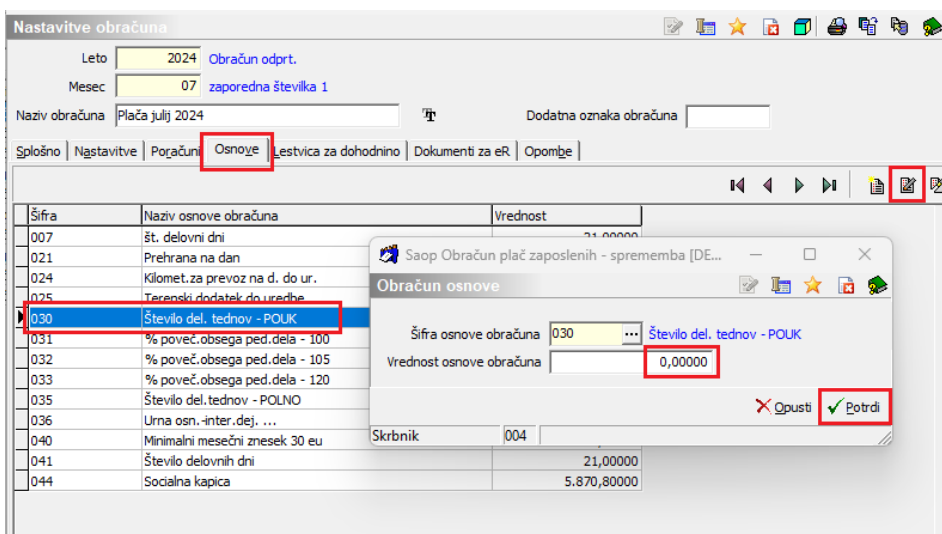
Nastavitve obračuna

Leto 2024 Obračun odprt.

Mesec 07 zaporedna številka 1

Naziv obračuna Plača julij 2024

Dodatna oznaka obračuna

Splošno | Nastavitve | Poračuni | Osnove | Lestvica za dohodnino | Dokumenti za eR | Opombe

| Šifra | Naziv osnove obračuna | Vrednost |
|---|---|---|
| 007 | št. delovni dni | 21,00000 |
| 021 | Prehrana na dan | |
| 024 | Kilomet.za prevoz na d. do ur. | |
| 025 | Terenski dodatek do uredbe | |
| 030 | Število del. tednov - POUK | |
| 031 | % poveč.obsega ped.dela - 100 | |
| 032 | % poveč.obsega ped.dela - 105 | |
| 033 | % poveč.obsega ped.dela - 120 | |
| 035 | Število del.tednov - POLNO | |
| 036 | Urna osn.-inter.dej. ... | |
| 040 | Minimalni mesečni znesek 30 eu | |
| 041 | Število delovnih dni | 21,00000 |
| 044 | Socialna kapica | 5.870,80000 |

Saop Obračun plač zaposlenih - sprememba [DE...

Obračun osnove

Šifra osnove obračuna 030 ... Število del. tednov - POUK

Vrednost osnove obračuna 0,00000

Opusti Potrdi

Skrbnik 004